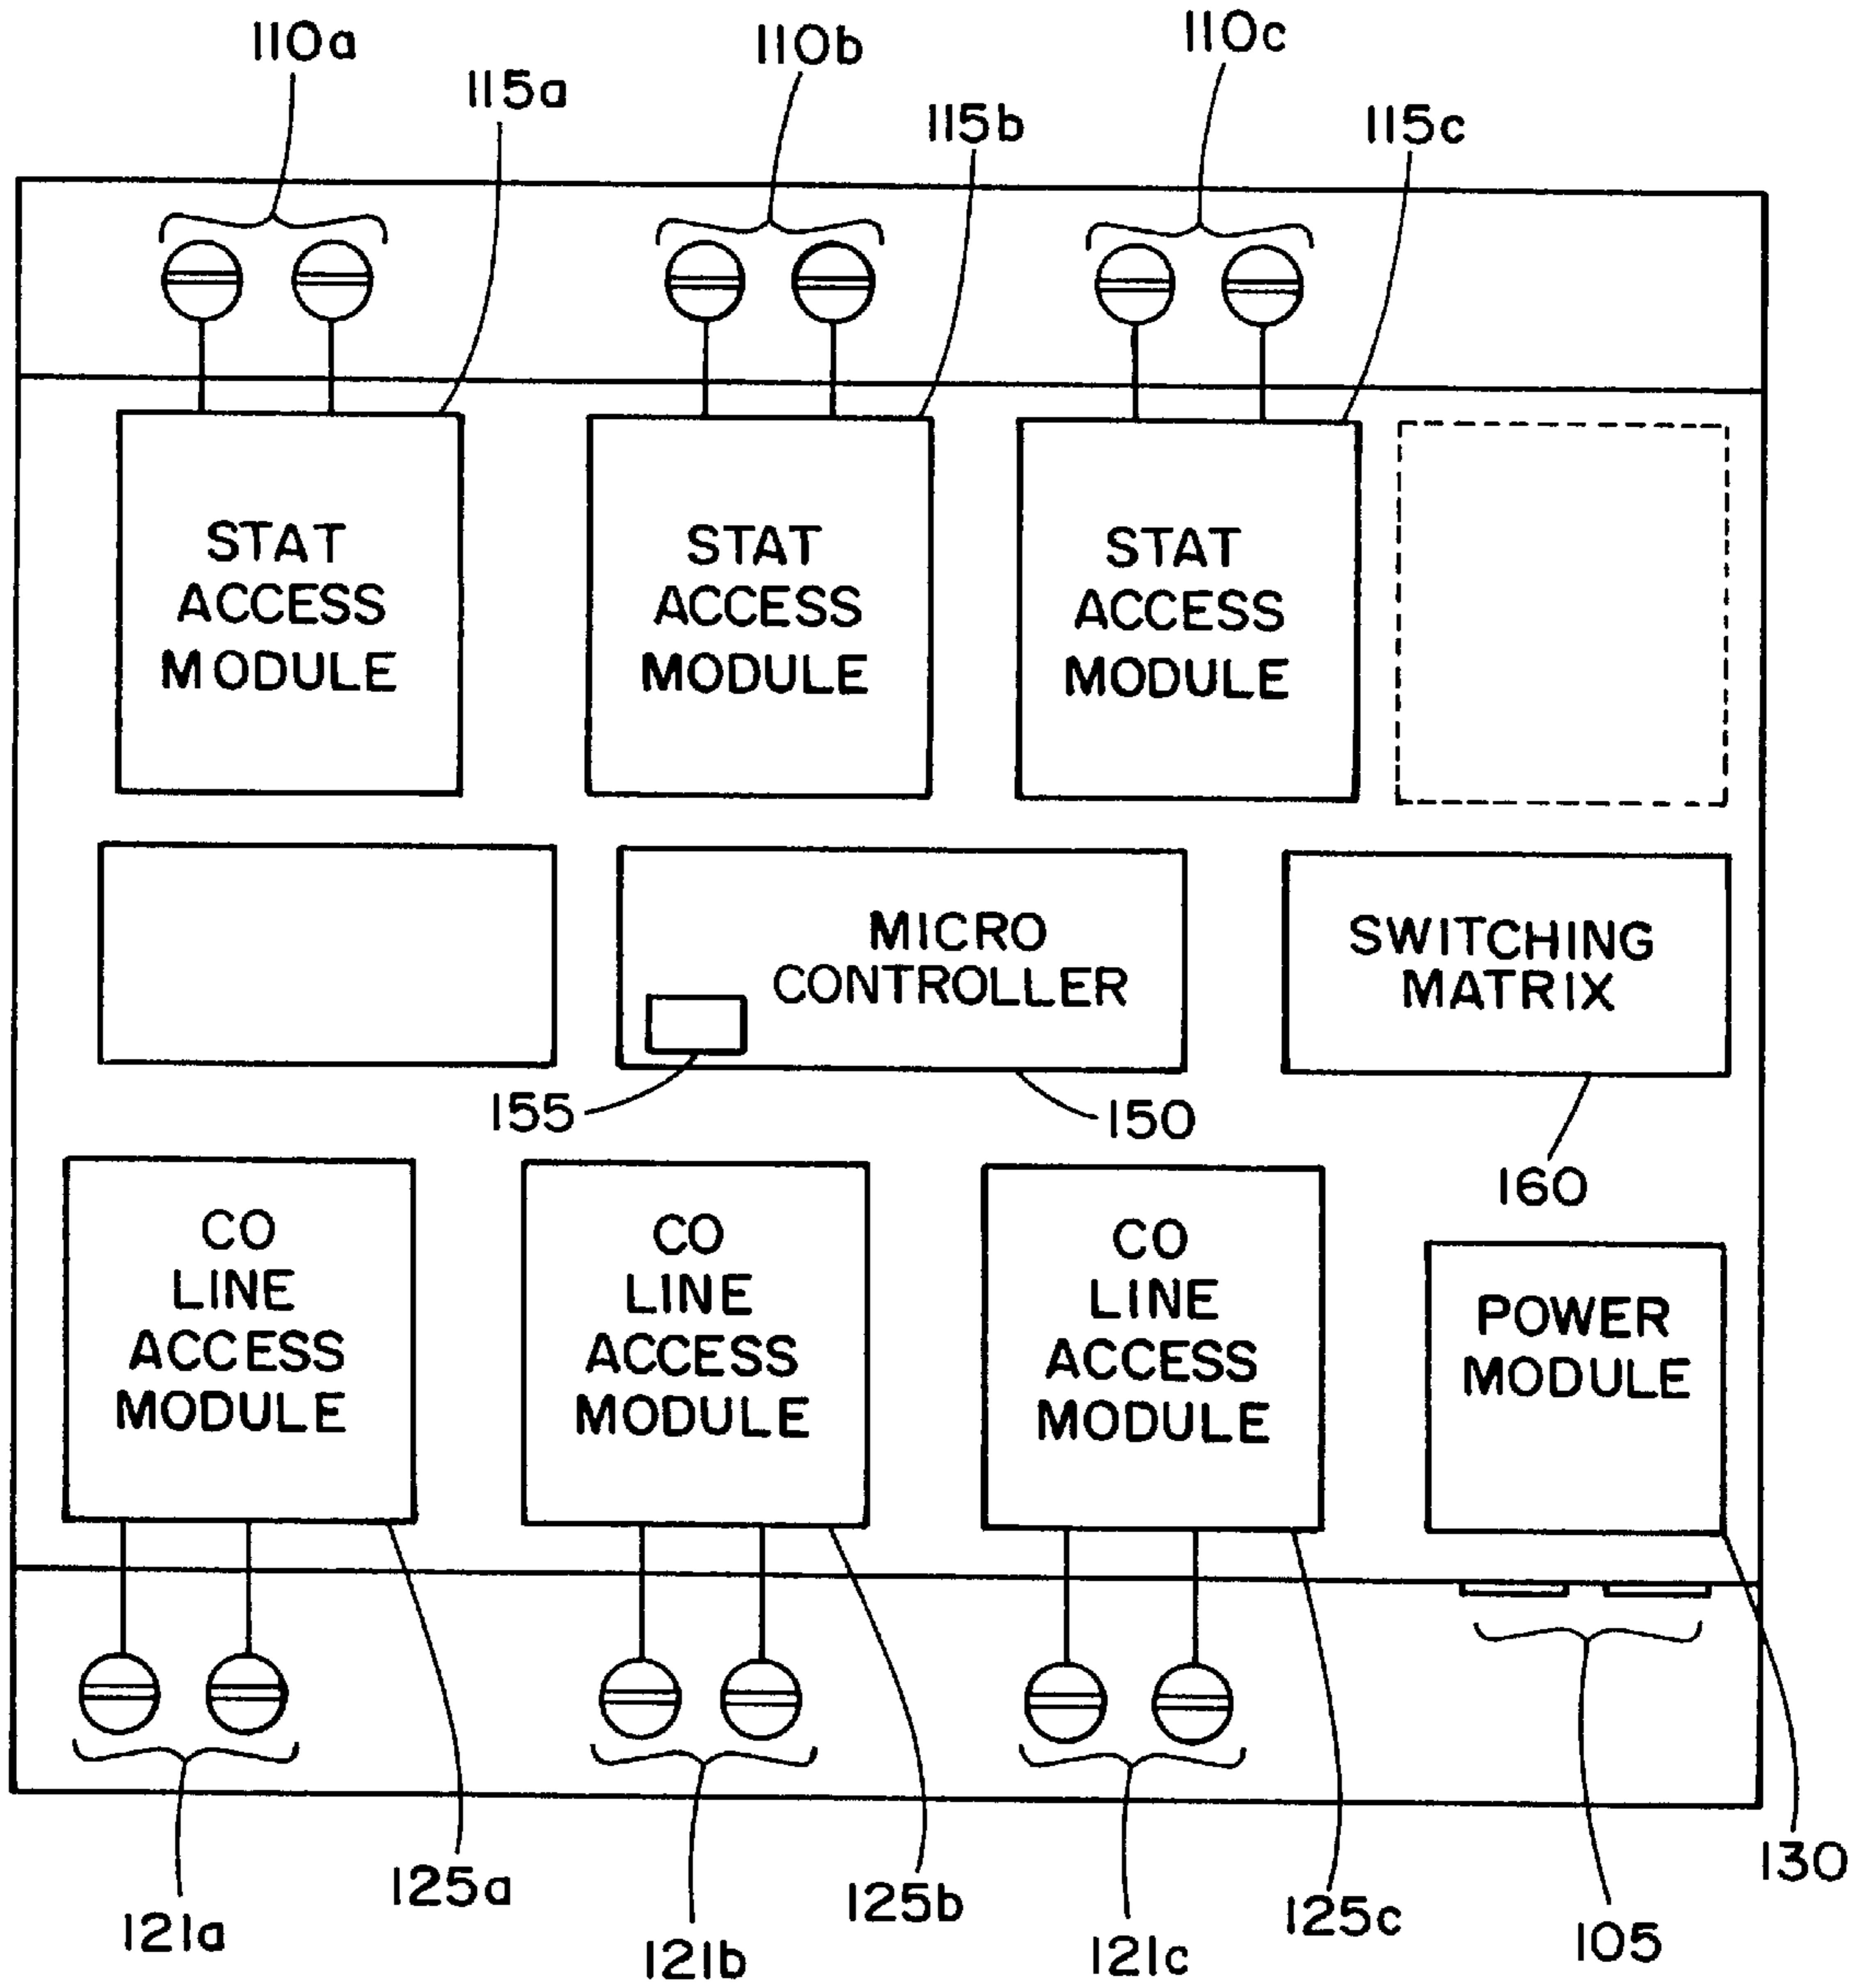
110a 110b 110c
115a 115b 115c

STAT ACCESS MODULE

STAT ACCESS MODULE

STAT ACCESS MODULE

MICRO CONTROLLER

SWITCHING MATRIX

155 150 160

CO LINE ACCESS MODULE

CO LINE ACCESS MODULE

CO LINE ACCESS MODULE

POWER MODULE

125a 125b 125c 130
121a 121b 121c 105